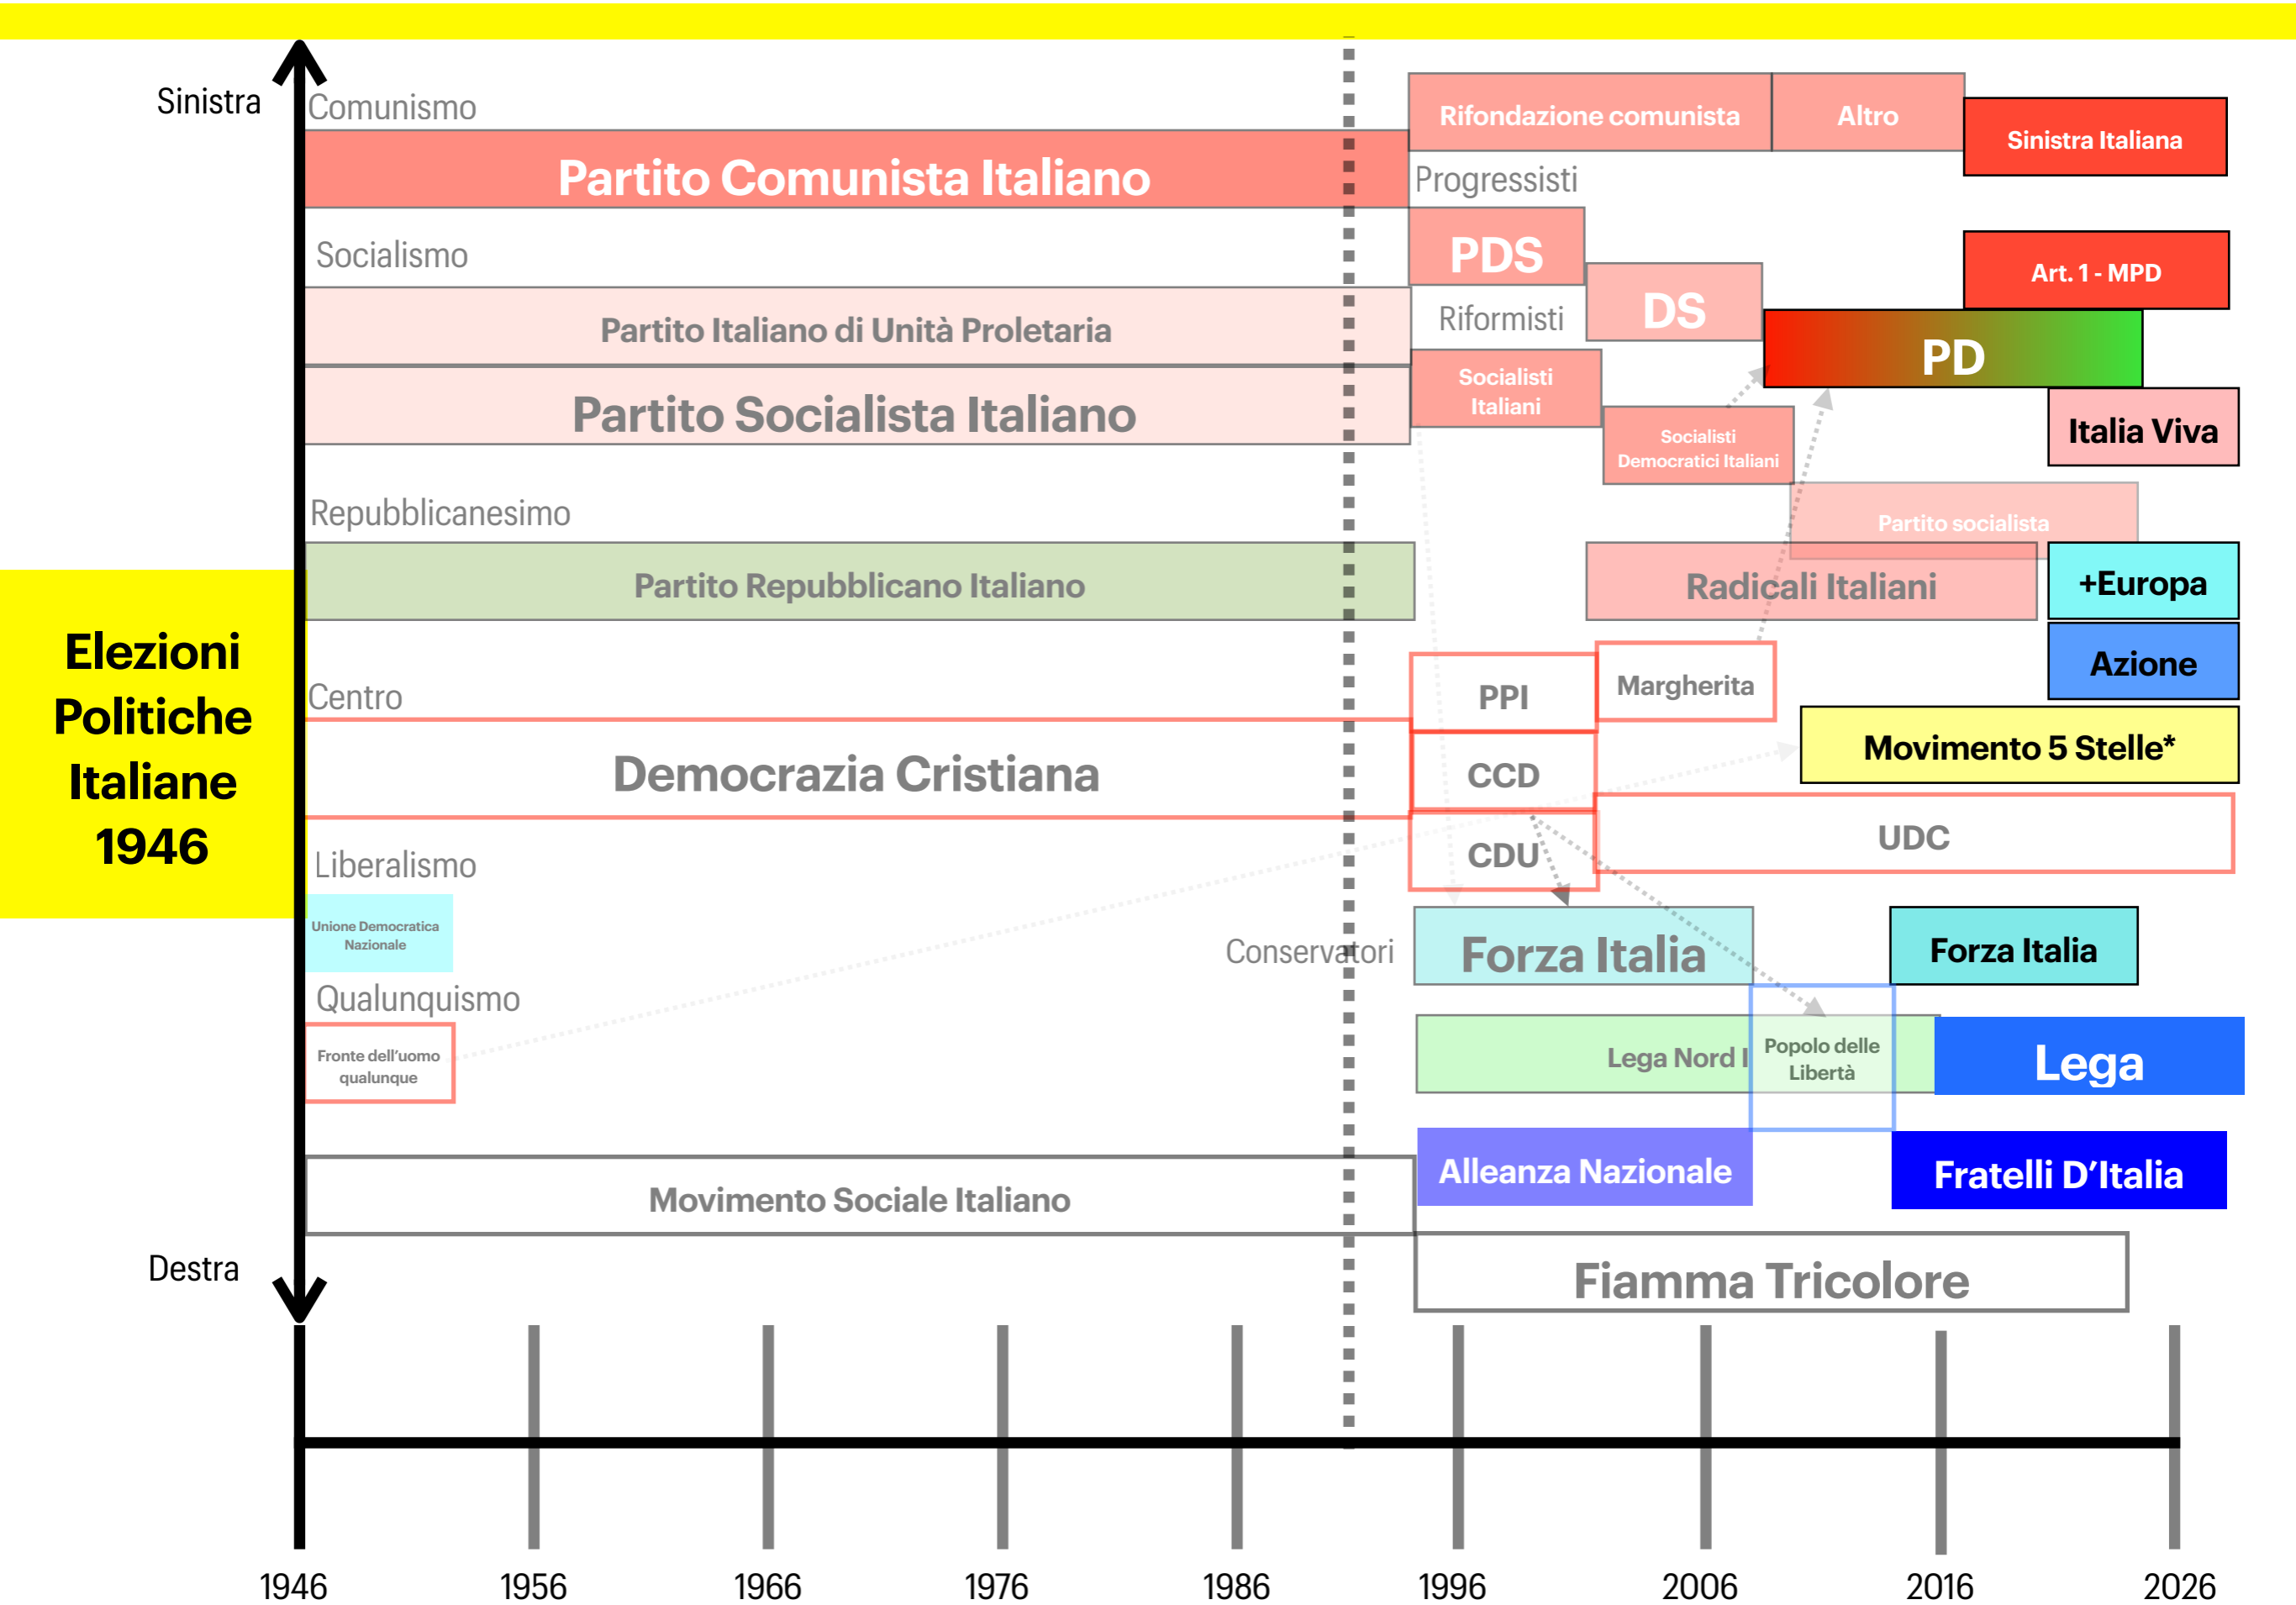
Sinistra

Comunismo

Partito Comunista Italiano

Socialismo

Partito Italiano di Unità Proletaria

Partito Socialista Italiano

Repubblicanesimo

Partito Repubblicano Italiano

Centro

Democrazia Cristiana

Liberalismo

Unione Democratica Nazionale

Qualunquismo

Fronte dell'uomo qualunque

Conservatori

Movimento Sociale Italiano

Destra

Elezioni Politiche Italiane 1946

Rifondazione comunista

Altro

Sinistra Italiana

Progressisti

PDS

DS

Art. 1 - MPD

PD

Riformisti

Socialisti Italiani

Socialisti Democratici Italiani

Italia Viva

Partito socialista

Radicali Italiani

+Europa

Azione

PPI

Margherita

Movimento 5 Stelle*

CCD

UDC

CDU

Forza Italia

Forza Italia

Lega Nord I

Popolo delle Libertà

Lega

Alleanza Nazionale

Fratelli D'Italia

Fiamma Tricolore

1946 1956 1966 1976 1986 1996 2006 2016 2026